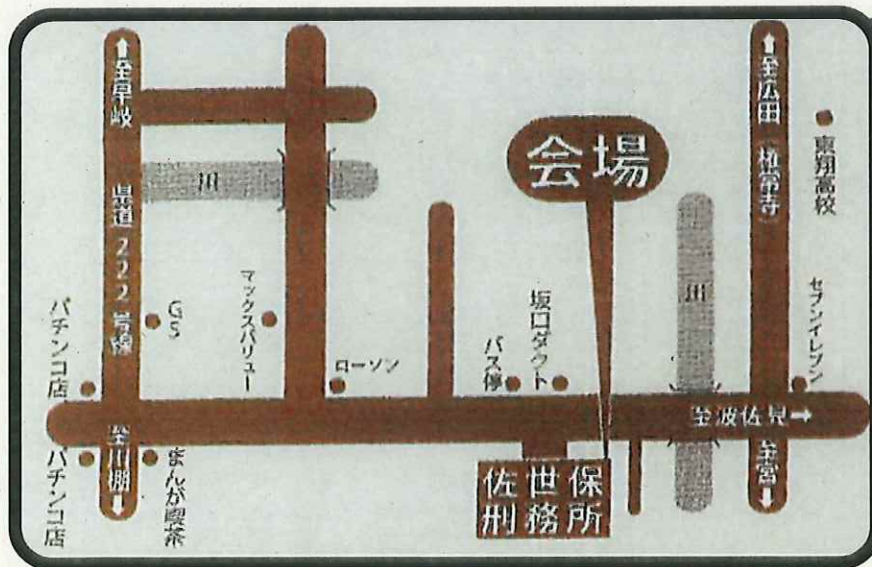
↑至早岐

県道222号線

至川棚↓

会場

川

川

至広田（植松寺）

東翔高校

GS

マックスバリュー

ローソン

坂口ダクト

バス停

セブンイレブン

パチンコ店

パチンコ店

まんが喫茶

至波佐見→

至宮↓

佐世保刑務所